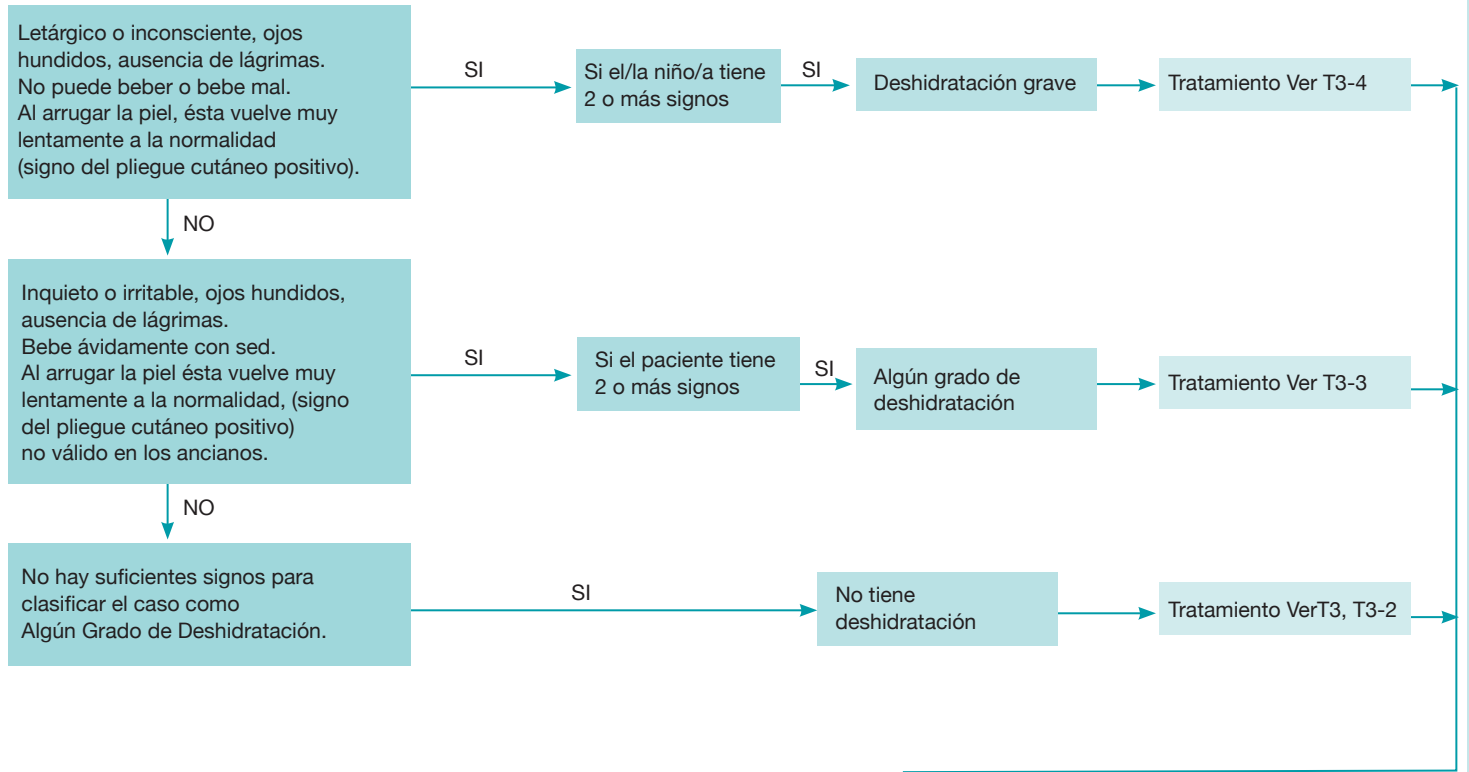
Letárgico o inconsciente, ojos hundidos, ausencia de lágrimas.
No puede beber o bebe mal.
Al arrugar la piel, ésta vuelve muy lentamente a la normalidad
(signo del pliegue cutáneo positivo).

SI

Si el/la niño/a tiene 2 o más signos

SI

Deshidratación grave

Tratamiento Ver T3-4

NO

Inquieto o irritable, ojos hundidos, ausencia de lágrimas.
Bebe ávidamente con sed.
Al arrugar la piel ésta vuelve muy lentamente a la normalidad, (signo del pliegue cutáneo positivo)
no válido en los ancianos.

SI

Si el paciente tiene 2 o más signos

SI

Algún grado de deshidratación

Tratamiento Ver T3-3

NO

No hay suficientes signos para clasificar el caso como
Algún Grado de Deshidratación.

SI

No tiene deshidratación

Tratamiento VerT3, T3-2